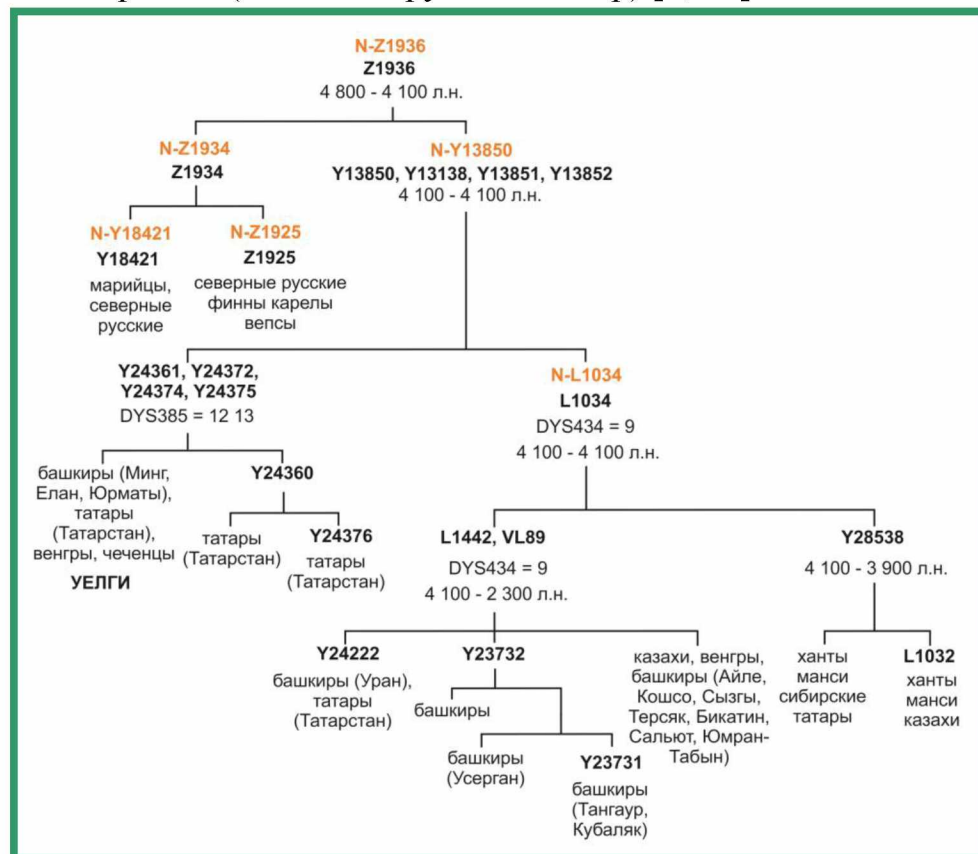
N-Z1936
Z1936
4 800 - 4 100 л.н.

N-Z1934
Z1934

N-Y13850
Y13850, Y13138, Y13851, Y13852
4 100 - 4 100 л.н.

N-Y18421
Y18421
марийцы, северные русские

N-Z1925
Z1925
северные русские финны карелы вепсы

Y24361, Y24372, Y24374, Y24375
DYS385 = 12 13

N-L1034
L1034
DYS434 = 9
4 100 - 4 100 л.н.

башкиры (Минг, Елан, Юрматы), татары (Татарстан), венгры, чеченцы
УЕЛГИ

Y24360

татары (Татарстан)

Y24376
татары (Татарстан)

L1442, VL89
DYS434 = 9
4 100 - 2 300 л.н.

Y28538
4 100 - 3 900 л.н.

Y24222
башкиры (Уран), татары (Татарстан)

Y23732

башкиры

башкиры (Усерган)

Y23731
башкиры (Тангаур, Кубаляк)

казахи, венгры, башкиры (Айле, Кошсо, Сызгы, Терсяк, Бикатин, Сальют, Юмран-Табын)

ханты манси сибирские татары

L1032
ханты манси казахи